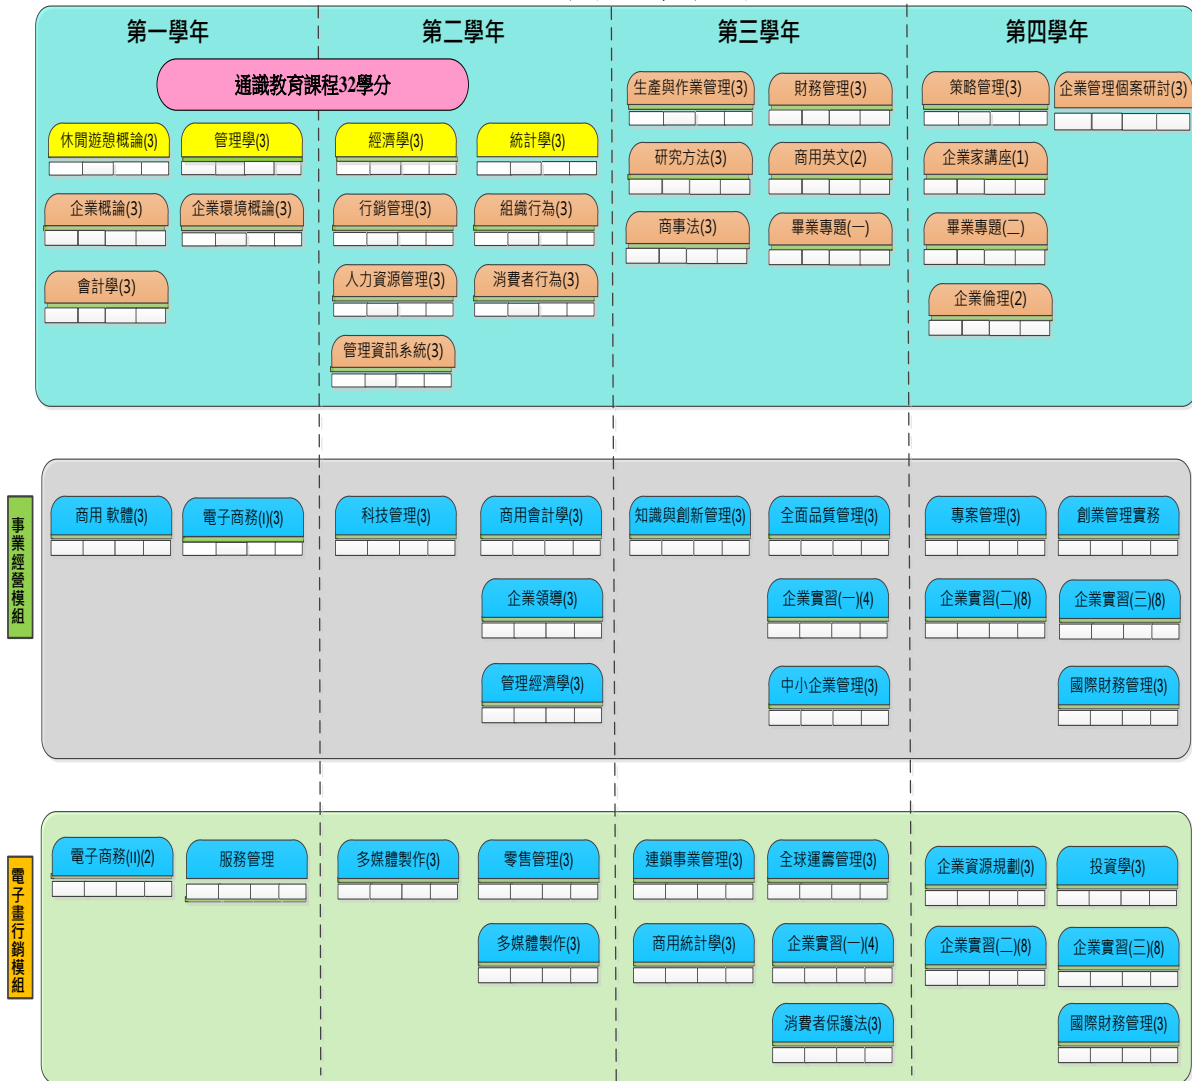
第一學年
第二學年
第三學年
第四學年

通識教育課程32學分

休閒遊憩概論(3)
管理學(3)
企業概論(3)
企業環境概論(3)
會計學(3)

經濟學(3)
統計學(3)
行銷管理(3)
組織行為(3)
人力資源管理(3)
消費者行為(3)
管理資訊系統(3)

生產與作業管理(3)
財務管理(3)
研究方法(3)
商用英文(2)
商事法(3)
畢業專題(一)

策略管理(3)
企業管理個案研討(3)
企業家講座(1)
畢業專題(二)
企業倫理(2)

事業經營模組

商用 軟體(3)
電子商務(I)(3)
科技管理(3)
商用會計學(3)
企業領導(3)
管理經濟學(3)
知識與創新管理(3)
全面品質管理(3)
企業實習(一)(4)
中小企業管理(3)
專案管理(3)
創業管理實務
企業實習(二)(8)
企業實習(三)(8)
國際財務管理(3)

電子畫行銷模組

電子商務(II)(2)
服務管理
多媒體製作(3)
零售管理(3)
多媒體製作(3)
連鎖事業管理(3)
全球運籌管理(3)
商用統計學(3)
企業實習(一)(4)
消費者保護法(3)
企業資源規劃(3)
投資學(3)
企業實習(二)(8)
企業實習(三)(8)
國際財務管理(3)